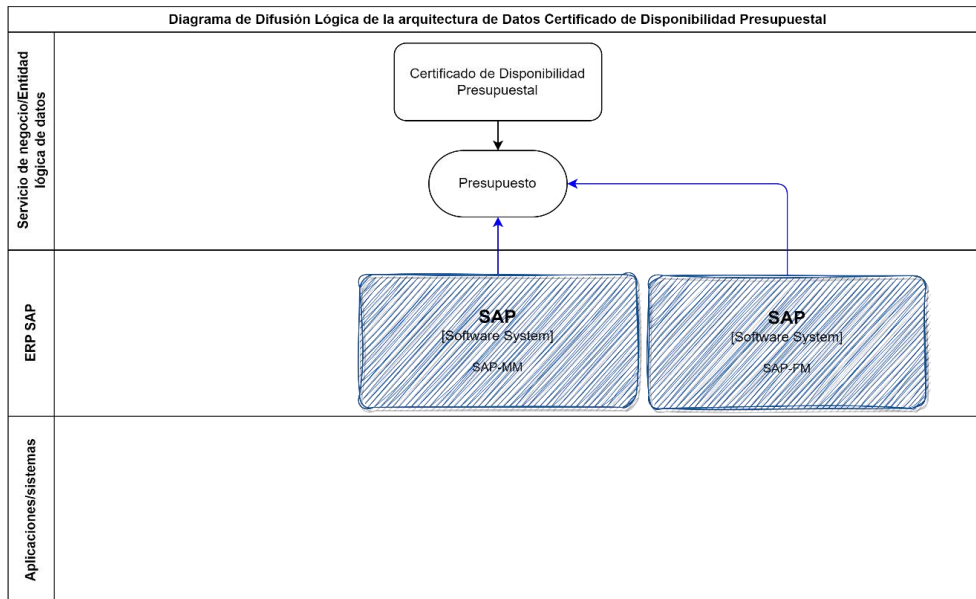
Diagrama de Difusión Lógica de la arquitectura de Datos Certificado de Disponibilidad Presupuestal

Servicio de negocio/Entidad lógica de datos

Certificado de Disponibilidad Presupuestal

Presupuesto

ERP SAP

SAP
[Software System]
SAP-MM

SAP
[Software System]
SAP-FM

Aplicaciones/sistemas